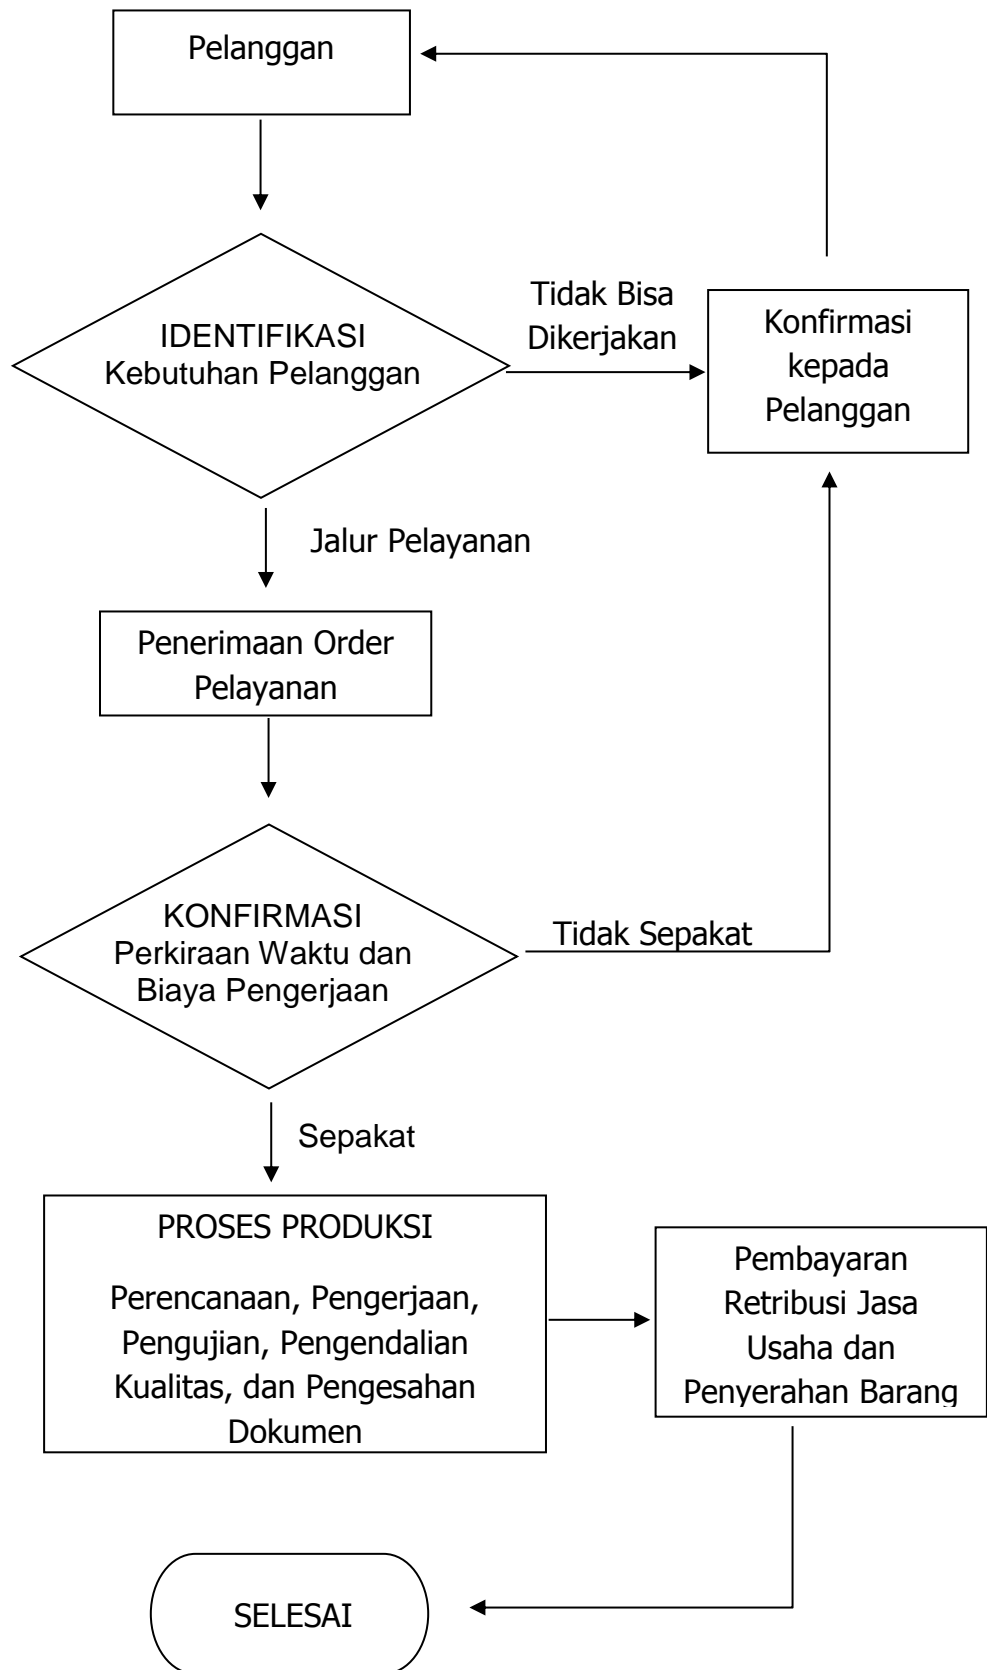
Pelanggan

IDENTIFIKASI
Kebutuhan Pelanggan

Tidak Bisa
Dikerjakan

Konfirmasi
kepada
Pelanggan

Jalur Pelayanan

Penerimaan Order
Pelayanan

KONFIRMASI
Perkiraan Waktu dan
Biaya Pengerjaan

Tidak Sepakat

Sepakat

PROSES PRODUKSI

Perencanaan, Pengerjaan, Pengujian, Pengendalian Kualitas, dan Pengesahan Dokumen

Pembayaran
Retribusi Jasa
Usaha dan
Penyerahan Barang

SELESAI